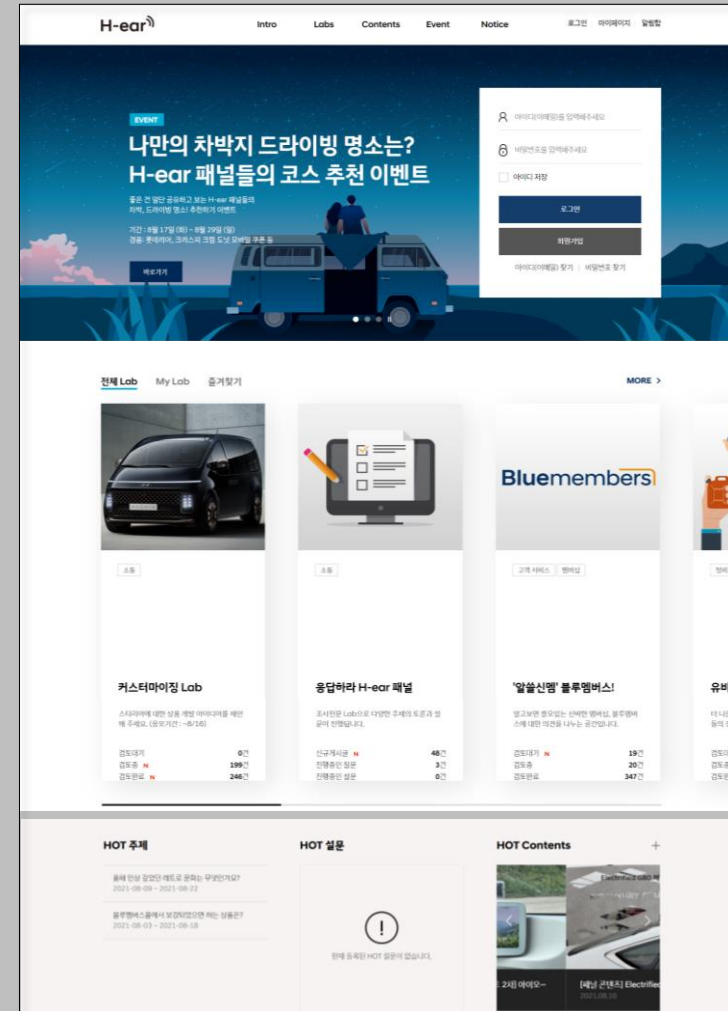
H-ear

Intro Labs Contents Event Notice

로그인 마이페이지 알림함

EVENT

나만의 차박지 드라이빙 명소는?
H-ear 패널들의 코스 추천 이벤트

좋은 건 같단 공유하고 보는 H-ear 패널들의 차박, 드라이빙 명소! 추천하기 이벤트

기간 : 8월 17일 (화) ~ 8월 29일 (일)
경품 : 롯데리아, 크리스피 크림 도넛 모바일 쿠폰 등

바로가기

아이디(이메일)을 입력해주세요

비밀번호를 입력해주세요

아이디 저장

로그인

회원가입

아이디(이메일) 찾기 | 비밀번호 찾기

전체 Lab My Lab 즐겨찾기

MORE >

소통

소통

Bluemembers

고객 서비스 멤버십

커스터마이징 Lab

스타리아에 대한 상품 개발 아이디어를 제안해 주세요. (응모기간 : ~8/16)

검토대기 0건
검토중 N 199건
검토완료 N 246건

응답하라 H-ear 패널

조사전문 Lab으로 다양한 주제의 토론과 설문이 진행됩니다.

신규게시글 N 48건
진행중인 질문 3건
진행중인 설문 0건

'알쓸신멤' 블루멤버스!

알고보면 쓸모있는 신박한 멤버십, 블루멤버스에 대한 의견을 나누는 공간입니다.

검토대기 N 19건
검토중 20건
검토완료 347건

유비

HOT 주제

올해 인상 깊었던 레트로 문화는 무엇인가요?
2021-08-09 ~ 2021-08-22

블루멤버스몰에서 보강되었으면 하는 상품은?
2021-08-03 ~ 2021-08-18

HOT 설문

현재 등록된 HOT 설문이 없습니다.

HOT Contents

2사) 아이오~

[패널 콘텐츠] Electrifie
2021.08.10